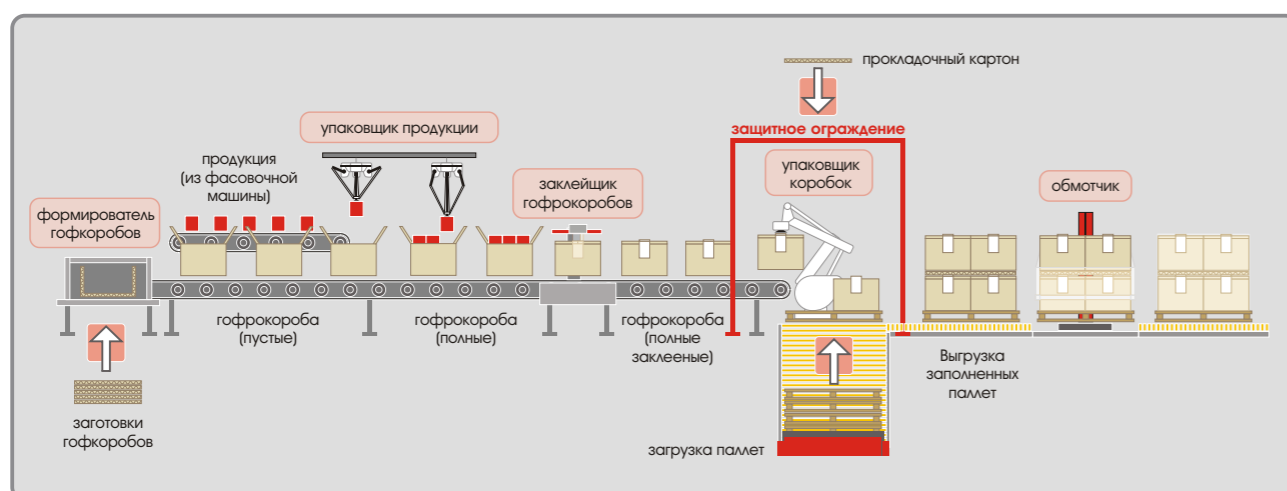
прокладочный картон

защитное ограждение

упаковщик продукции

продукция (из фасовочной машины)

заклейщик гофрокоробов

упаковщик коробок

обмотчик

формирователь гофкоробов

гофрокороба (пустые)

гофрокороба (полные)

гофрокороба (полные заклееные)

Выгрузка заполненных паллет

заготовки гофкоробов

загрузка паллет